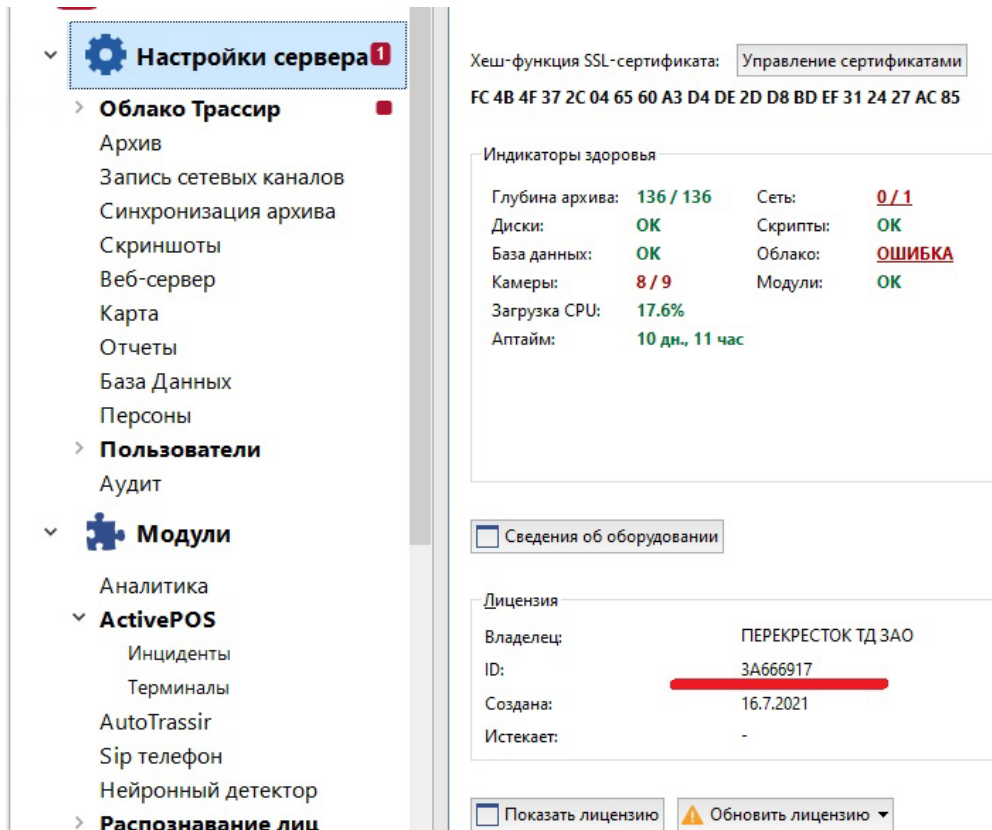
Настройки сервера 1
Облако Трассир
Архив
Запись сетевых каналов
Синхронизация архива
Скриншоты
Веб-сервер
Карта
Отчеты
База Данных
Персоны
Пользователи
Аудит
Модули
Аналитика
ActivePOS
Инциденты
Терминалы
AutoTrassir
Sip телефон
Нейронный детектор
Распознавание лиц

Хеш-функция SSL-сертификата: Управление сертификатами
FC 4B 4F 37 2C 04 65 60 A3 D4 DE 2D D8 BD EF 31 24 27 AC 85

Индикаторы здоровья

| | | | |
|---|---|---|---|
| Глубина архива: | 136 / 136 | Сеть: | 0 / 1 |
| Диски: | OK | Скрипты: | OK |
| База данных: | OK | Облако: | ОШИБКА |
| Камеры: | 8 / 9 | Модули: | OK |
| Загрузка CPU: | 17.6% | | |
| Аптайм: | 10 дн., 11 час | | |

Сведения об оборудовании

Лицензия

| | |
|---|---|
| Владелец: | ПЕРЕКРЕСТОК ТД ЗАО |
| ID: | 3A666917 |
| Создана: | 16.7.2021 |
| Истекает: | - |

Показать лицензию
Обновить лицензию